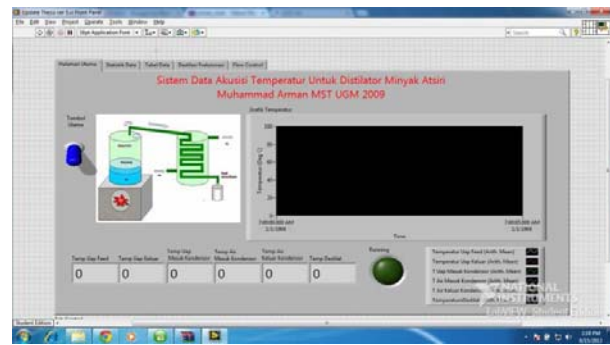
Update Thesis ver Eui Ngan Panel
File Edit View Project Operate Tools Window Help
15pt Application Font
Search

Halaman Utama | Statistik Data | Tabel Data | Struktur Pendahuluan | Flow Control

Sistem Data Akusisi Temperatur Untuk Distilator Minyak Atsiri
Muhammad Arman MST UGM 2009

Tombol Utama

Grafik Temperatur
Temperatur (Deg C)
100
80
60
40
20
0
7:00:00.000 AM
1/1/1904
7:00:00.000 AM
1/1/1904
Time

Temp Uap Feed
0
Temp Uap Keluar
0
Temp Uap Masuk Kondensor
0
Temp Air Masuk Kondensor
0
Temp Air Keluar Kondensor
0
Temp Destilat
0

Running

Temperatur Uap Feed (Arith. Mean)
Temperatur Uap Keluar (Arith. Mean)
T Uap Masuk Kondensor (Arith. Mean)
T Air Masuk Kondensor (Arith. Mean)
T Air Keluar Kondensor
TemperaturDestilat

NATIONAL INSTRUMENTS
LabVIEW Student Edition

Student Edition
2:18 PM
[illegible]